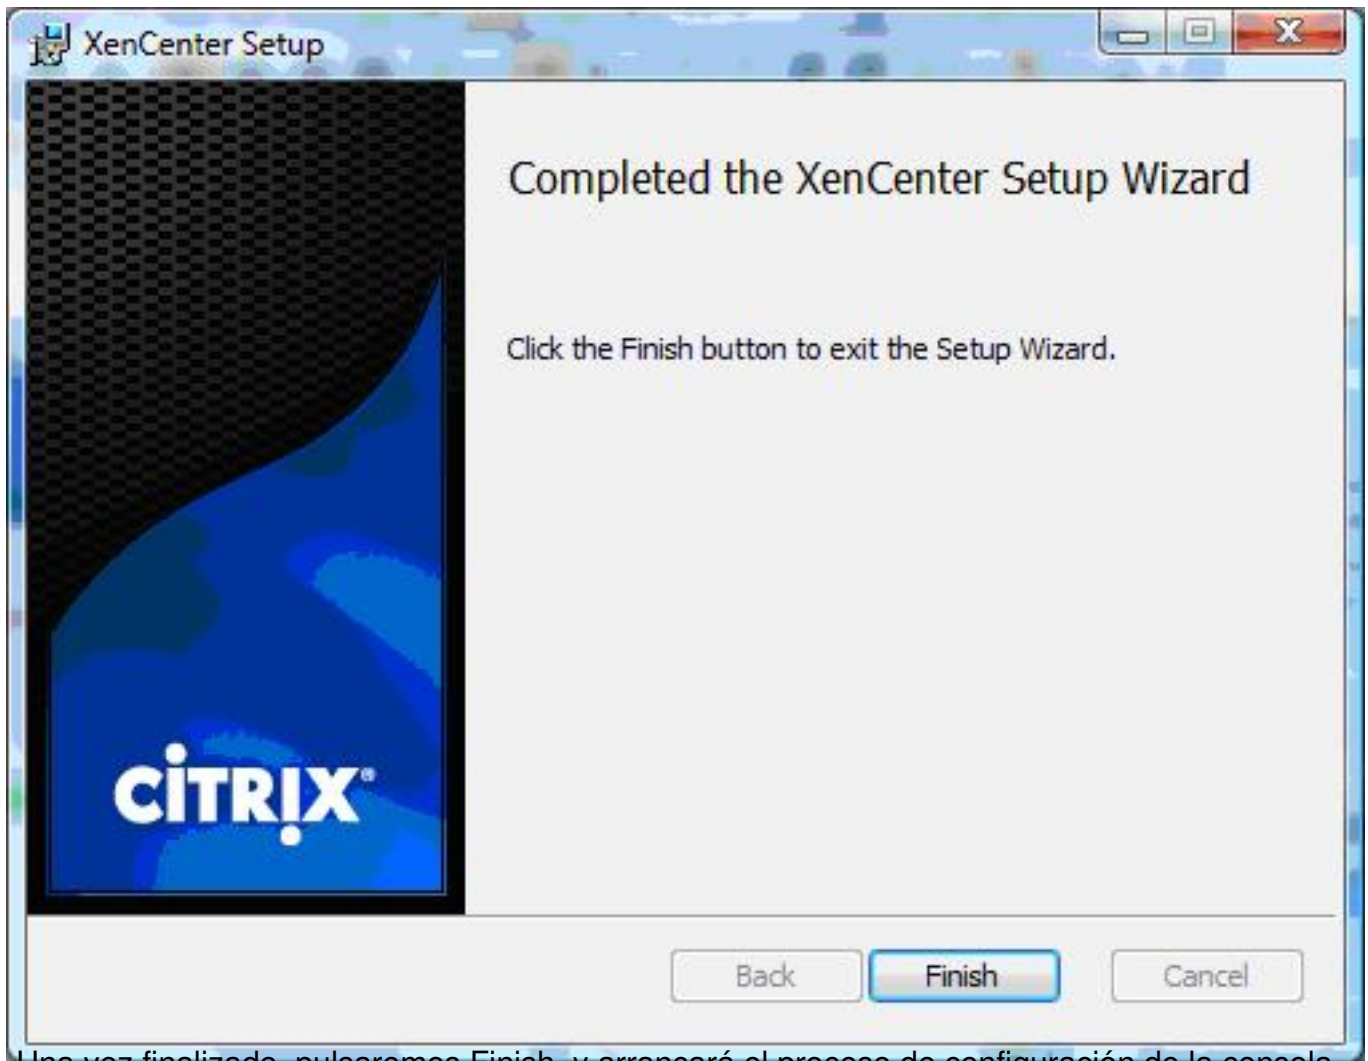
XenCenter Setup

Completed the XenCenter Setup Wizard

Click the Finish button to exit the Setup Wizard.

CiTRIX

Back Finish Cancel

Una vez finalizado, pulsaremos Finish, y arrancará el proceso de configuración de la consola